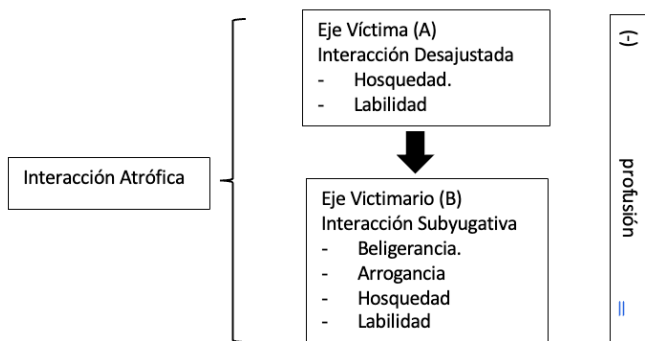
Interacción Atrófica

Eje Víctima (A)
Interacción Desajustada
- Hosquedad.
- Labilidad

Eje Victimario (B)
Interacción Subyugativa
- Beligerancia.
- Arrogancia
- Hosquedad
- Labilidad

(-)

profusión

||